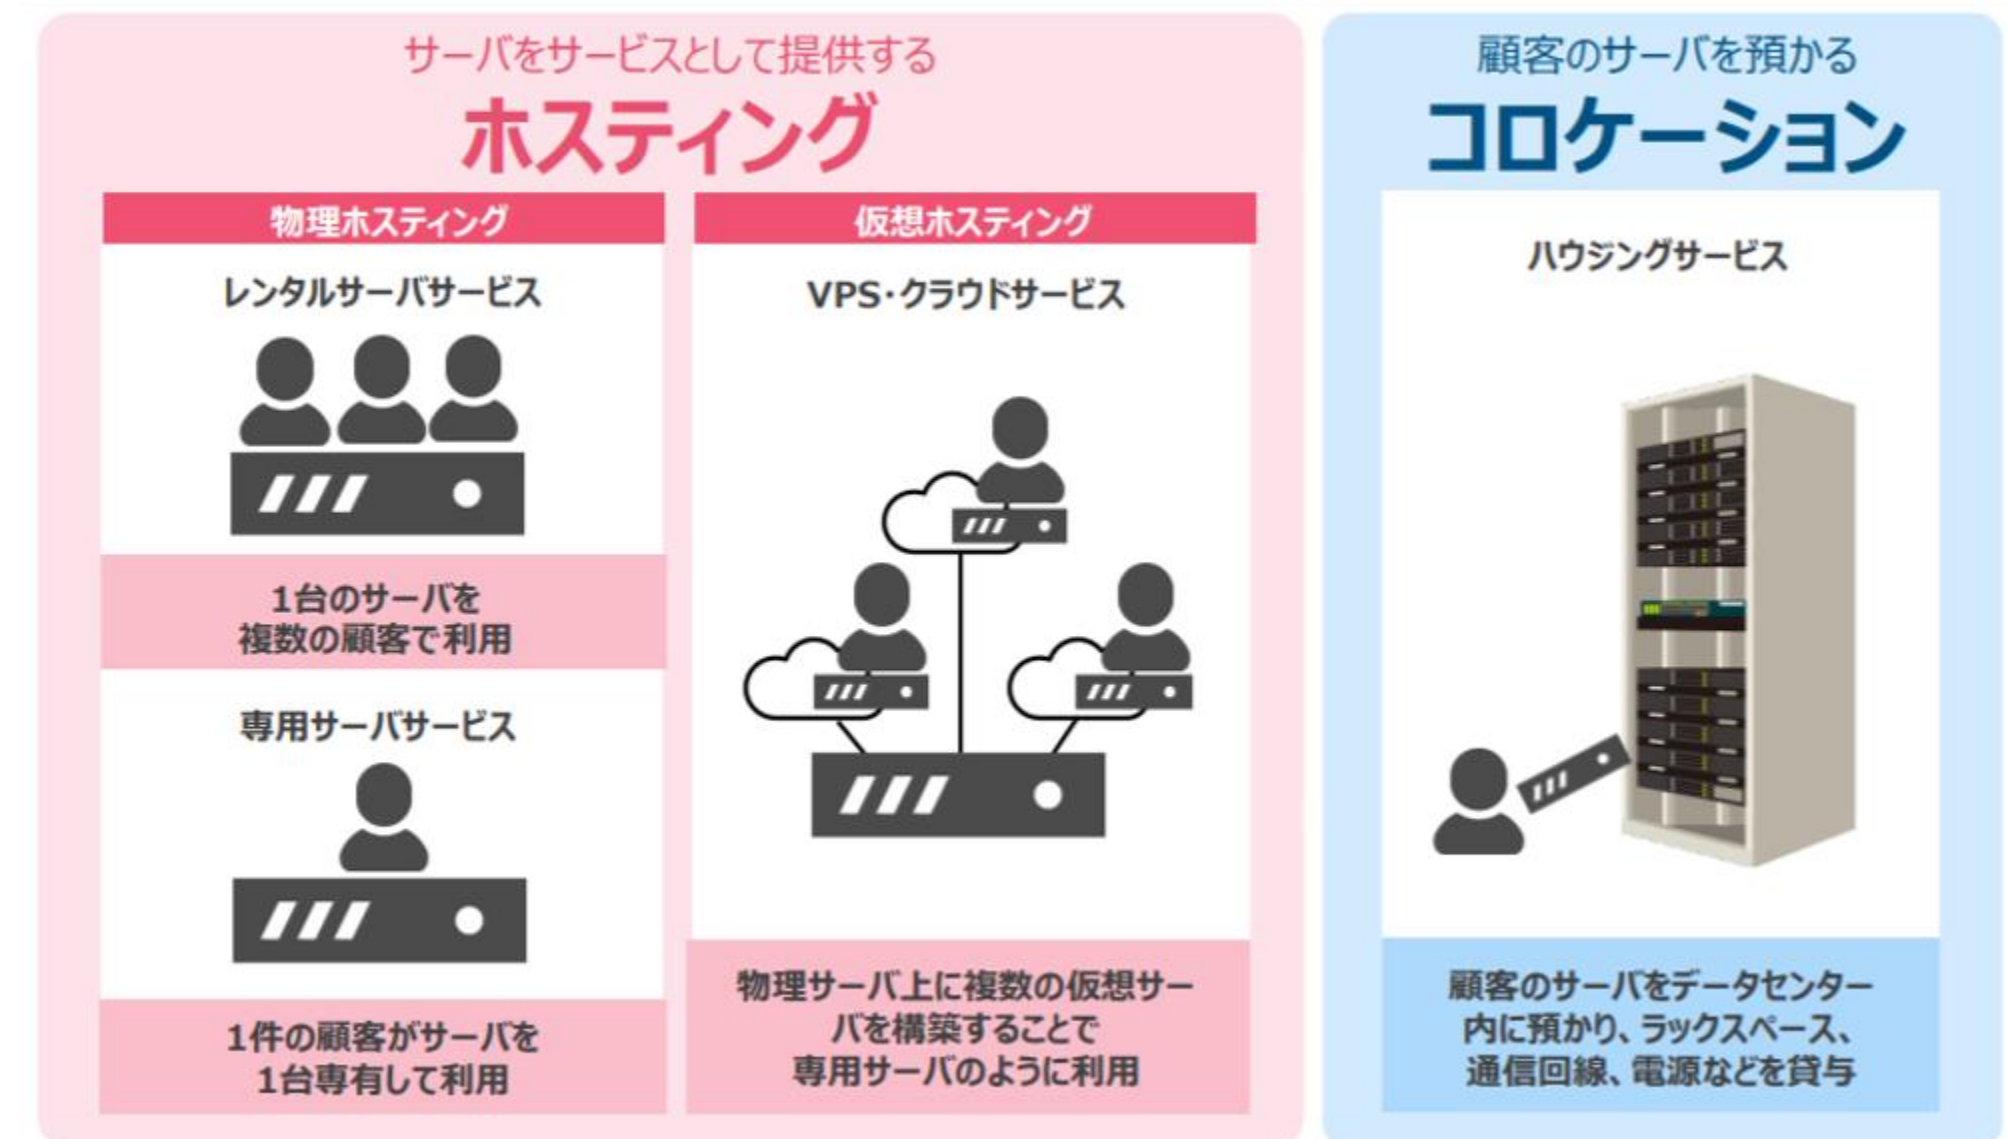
サーバをサービスとして提供する
ホスティング

物理ホスティング

レンタルサーバサービス

1台のサーバを
複数の顧客で利用

専用サーバサービス

1件の顧客がサーバを
1台専有して利用

仮想ホスティング

VPS·クラウドサービス

物理サーバ上に複数の仮想サーバを構築することで
専用サーバのように利用

顧客のサーバを預かる
コロケーション

ハウジングサービス

顧客のサーバをデータセンター内に預かり、ラックスペース、
通信回線、電源などを貸与